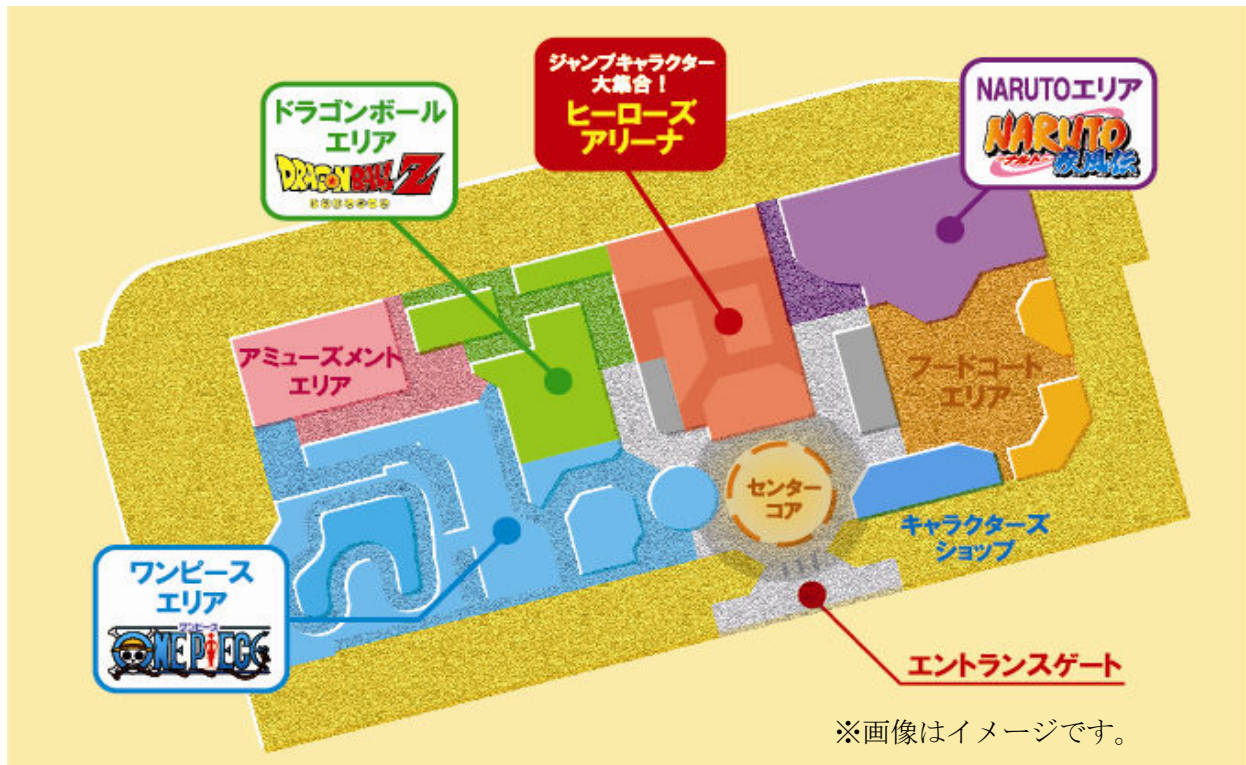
ドラゴンボール
エリア
DRAGON BALL Z

ジャンプキャラクター
大集合！
ヒーローズ
アリーナ

NARUTOエリア
NARUTO
ナルト
疾風伝

アミューズメント
エリア

フードコート
エリア

センター
コア

キャラクターズ
ショップ

ワンピース
エリア
ワンピース
ONE PIECE

エントランスゲート

※画像はイメージです。